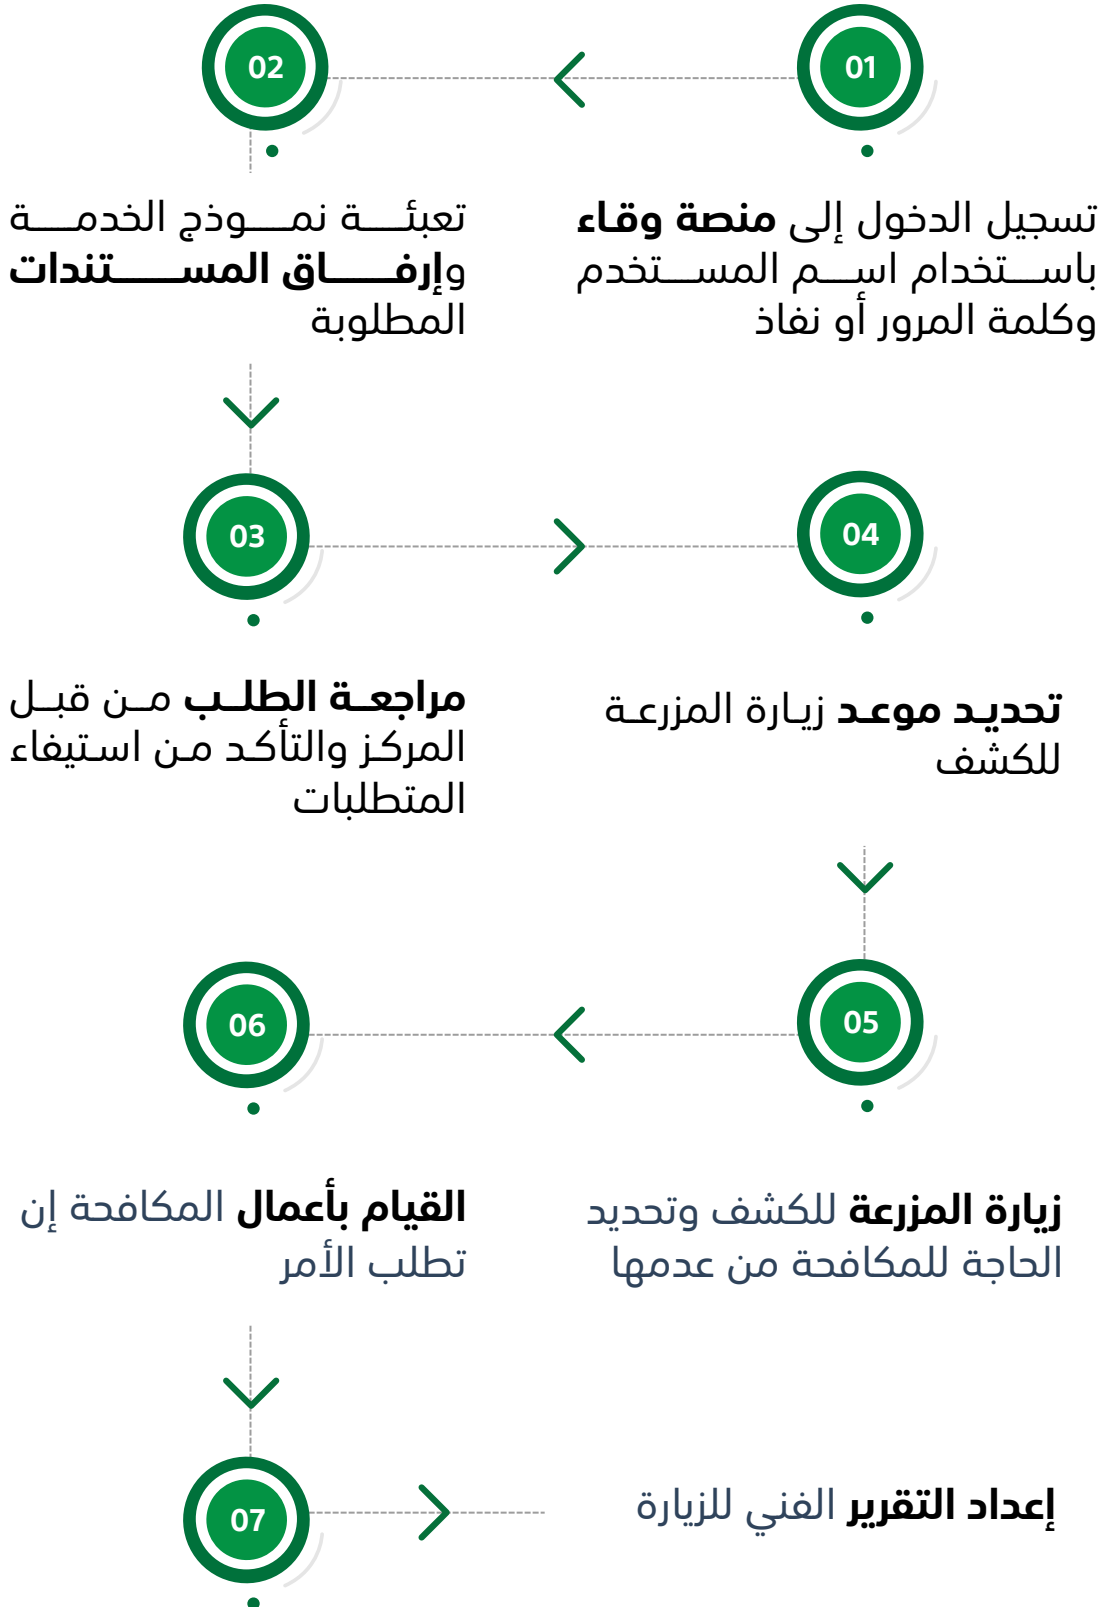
01
تسجيل الدخول إلى **منصة وقاء** باستخدام اسم المستخدم وكلمة المرور أو نفاذ

02
تعبئة نموذج الخدمة و**إرفاق المستندات** المطلوبة

03
**مراجعة الطلب** من قبل المركز والتأكد من استيفاء المتطلبات

04
**تحديد موعد** زيارة المزرعة للكشف

05
**زيارة المزرعة** للكشف وتحديد الحاجة للمكافحة من عدمها

06
**القيام بأعمال** المكافحة إن تطلب الأمر

07
**إعداد التقرير** الفني للزيارة